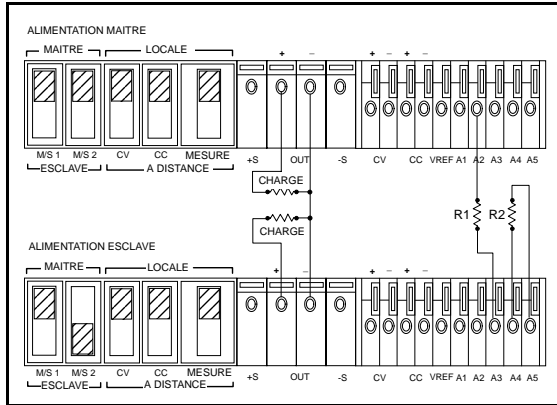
ALIMENTATION MAITRE

MAITRE
LOCALE

+ −
+ − + −

M/S 1 M/S 2 CV CC MESURE +S OUT -S CV CC VREF A1 A2 A3 A4 A5
ESCLAVE A DISTANCE

CHARGE
CHARGE

R1 R2

ALIMENTATION ESCLAVE

MAITRE
LOCALE

+ −
+ − + −

M/S 1 M/S 2 CV CC MESURE +S OUT -S CV CC VREF A1 A2 A3 A4 A5
ESCLAVE A DISTANCE